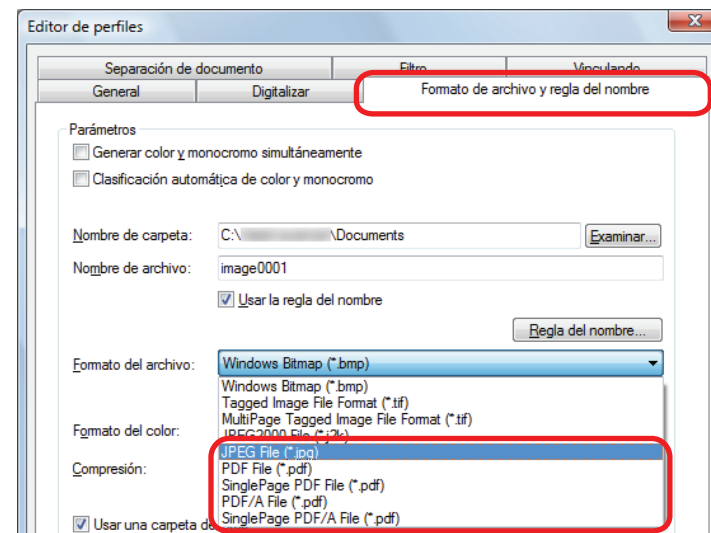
Editor de perfiles

Separación de documento
Filtro
Vinculando
General
Digitalizar
Formato de archivo y regla del nombre

Parámetros

Generar color y monocromo simultáneamente

Clasificación automática de color y monocromo

Nombre de carpeta: C:\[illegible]\Documents
Examinar...

Nombre de archivo: image0001

Usar la regla del nombre

Regla del nombre...

Formato del archivo: Windows Bitmap (*.bmp)

Windows Bitmap (*.bmp)
Tagged Image File Format (*.tif)
MultiPage Tagged Image File Format (*.tif)
JPEG2000 File (*.j2k)
JPEG File (*.jpg)
PDF File (*.pdf)
SinglePage PDF File (*.pdf)
PDF/A File (*.pdf)
SinglePage PDF/A File (*.pdf)

Formato del color:

Compresión:

Usar una carpeta de